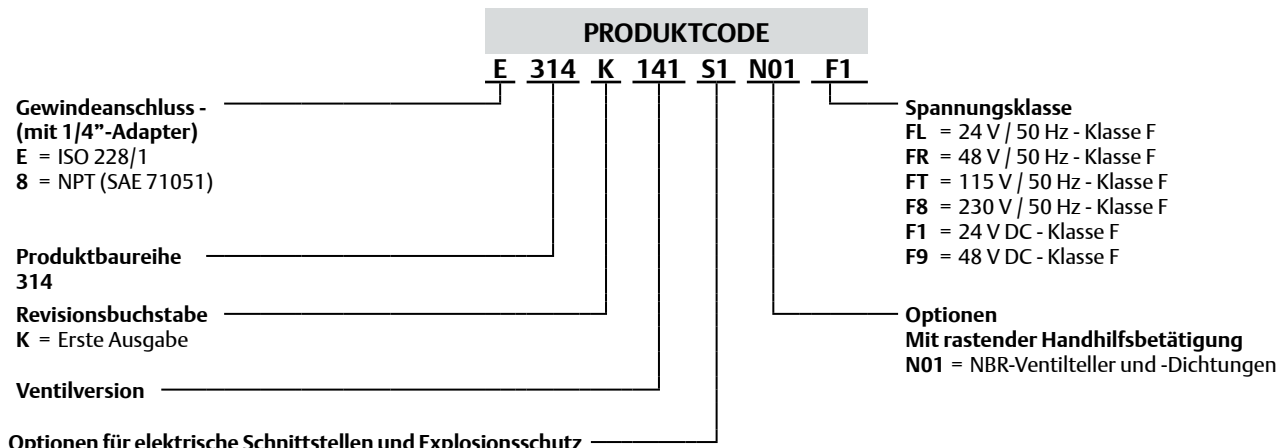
PRODUKTCODE

E 314 K 141 S1 N01 F1

Gewindeanschluss - (mit 1/4"-Adapter)
**E** = ISO 228/1
**8** = NPT (SAE 71051)

Produktbaureihe
314

Revisionsbuchstabe
**K** = Erste Ausgabe

Ventilversion

Optionen für elektrische Schnittstellen und Explosionsschutz

Spannungsklasse
**FL** = 24 V / 50 Hz - Klasse F
**FR** = 48 V / 50 Hz - Klasse F
**FT** = 115 V / 50 Hz - Klasse F
**F8** = 230 V / 50 Hz - Klasse F
**F1** = 24 V DC - Klasse F
**F9** = 48 V DC - Klasse F

Optionen
Mit rastender Handhilfsbetätigung
**N01** = NBR-Ventilteller und -Dichtungen